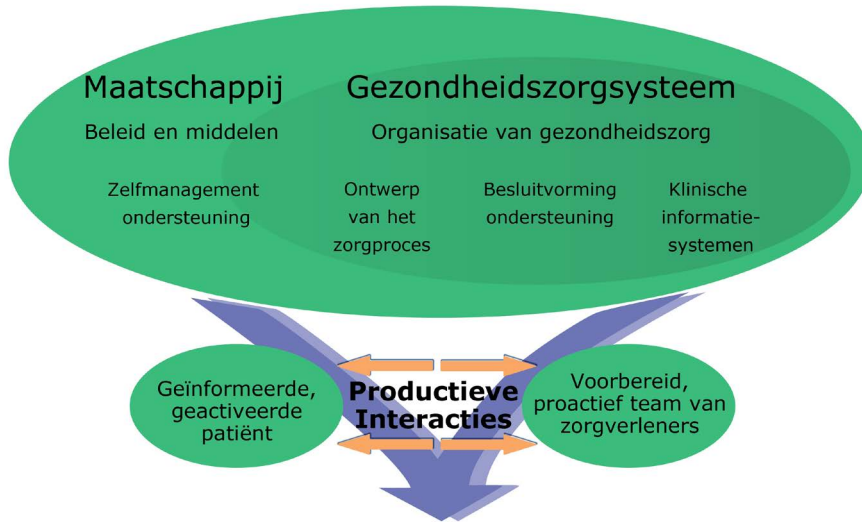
Maatschappij

Beleid en middelen

Zelfmanagement ondersteuning

Gezondheidszorgsysteem

Organisatie van gezondheidszorg

Ontwerp van het zorgproces

Besluitvorming ondersteuning

Klinische informatiesystemen

Geïnformeerde, geactiveerde patiënt

Productieve Interacties

Voorbereid, proactief team van zorgverleners